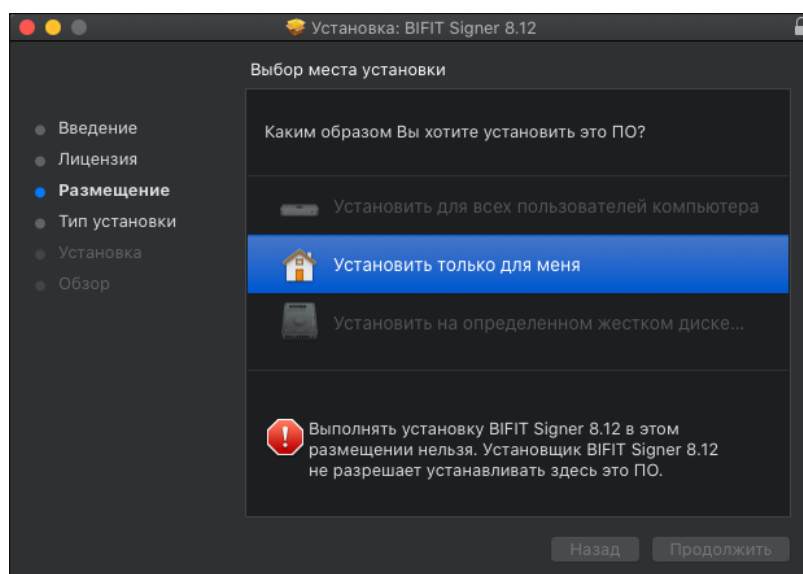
Установка: BIFIT Signer 8.12

Выбор места установки

Введение
Лицензия
Размещение
Тип установки
Установка
Обзор

Каким образом Вы хотите установить это ПО?

Установить для всех пользователей компьютера

Установить только для меня

Установить на определенном жестком диске...

Выполнять установку BIFIT Signer 8.12 в этом размещении нельзя. Установщик BIFIT Signer 8.12 не разрешает устанавливать здесь это ПО.

Назад
Продолжить